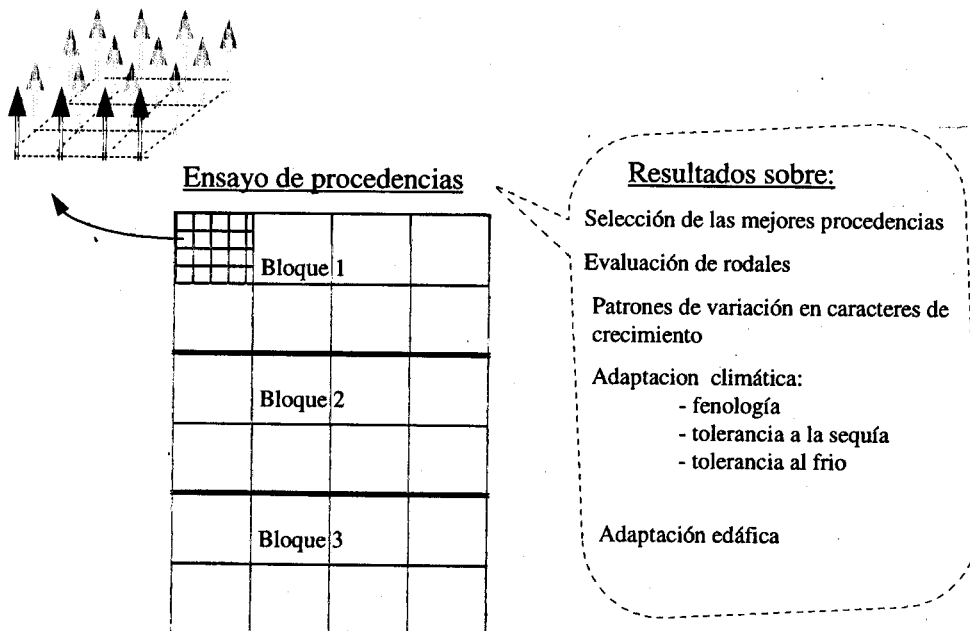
Ensayo de procedencias

Bloque 1

Bloque 2

Bloque 3

Resultados sobre:

Selección de las mejores procedencias

Evaluación de rodales

Patrones de variación en caracteres de crecimiento

Adaptacion climática:
- fenología
- tolerancia a la sequía
- tolerancia al frio

Adaptación edáfica